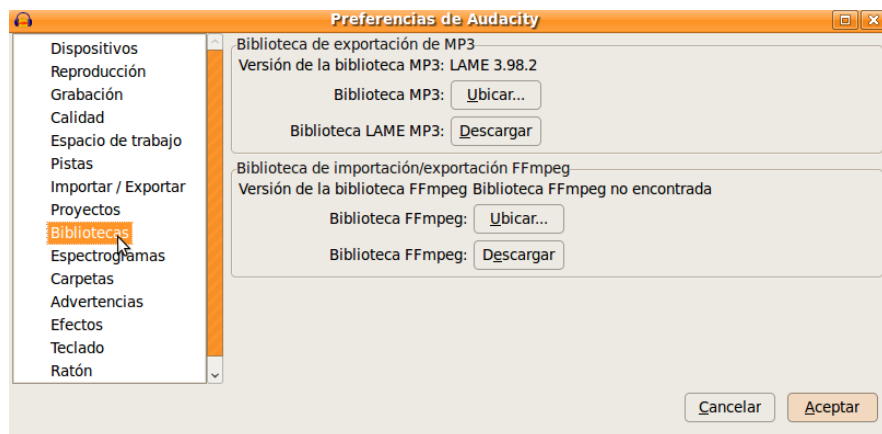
Preferencias de Audacity

Dispositivos
Reproducción
Grabación
Calidad
Espacio de trabajo
Pistas
Importar / Exportar
Proyectos
Bibliotecas
Espectrogramas
Carpetas
Advertencias
Efectos
Teclado
Ratón

Biblioteca de exportación de MP3
Versión de la biblioteca MP3: LAME 3.98.2
Biblioteca MP3: Ubicar...
Biblioteca LAME MP3: Descargar

Biblioteca de importación/exportación FFmpeg
Versión de la biblioteca FFmpeg Biblioteca FFmpeg no encontrada
Biblioteca FFmpeg: Ubicar...
Biblioteca FFmpeg: Descargar

Cancelar
Aceptar